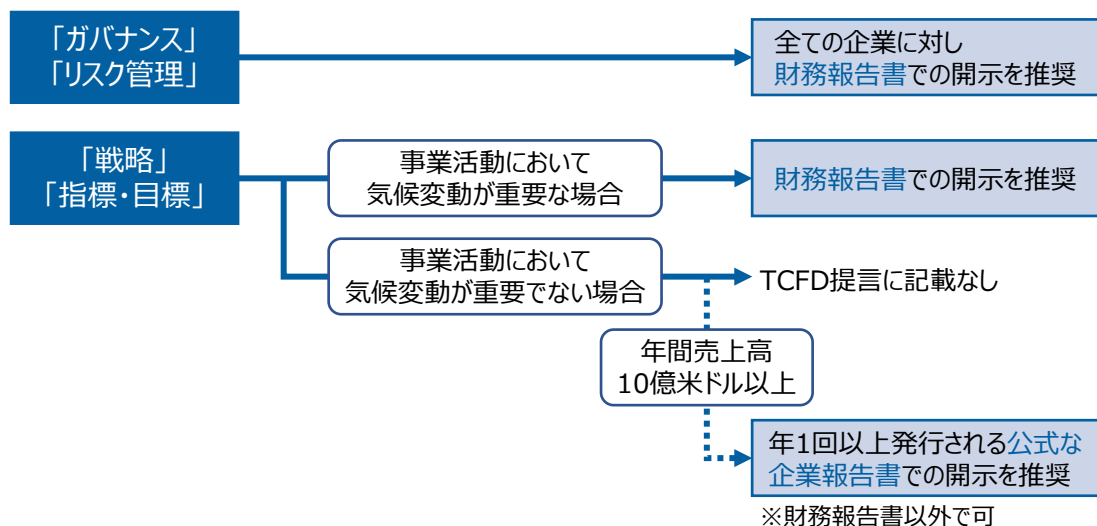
「ガバナンス」
「リスク管理」

全ての企業に対し
財務報告書での開示を推奨

「戦略」
「指標・目標」

事業活動において
気候変動が重要な場合

財務報告書での開示を推奨

事業活動において
気候変動が重要でない場合

TCFD提言に記載なし

年間売上高
10億米ドル以上

年1回以上発行される公式な
企業報告書での開示を推奨

※財務報告書以外で可